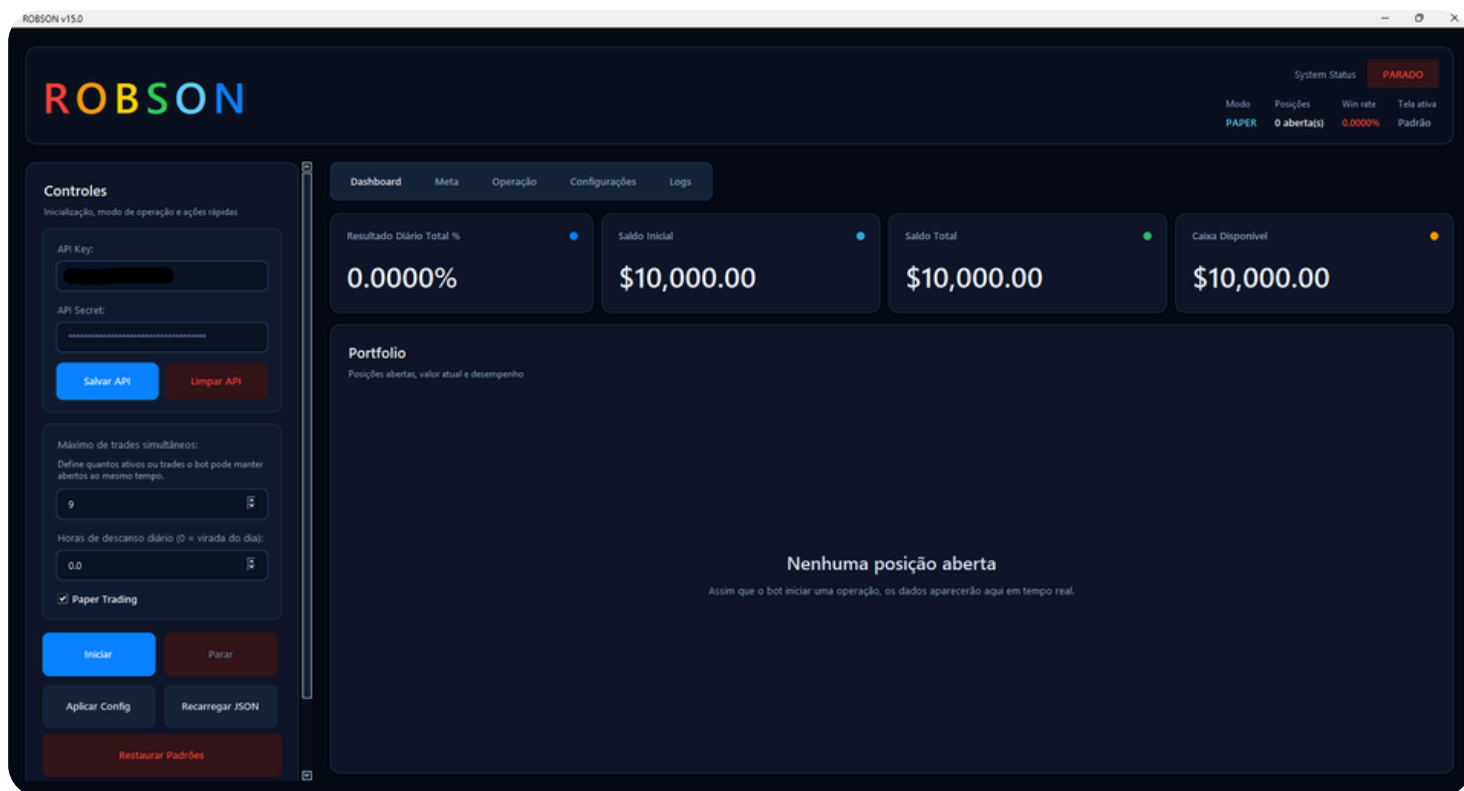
ROBSON v15.0

ROBSON

System Status PARADO

Modo PAPER
Posições 0 aberta(s)
Win rate 0.0000%
Tela ativa Padrão

Controles
Inicialização, modo de operação e ações rápidas

API Key:
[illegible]

API Secret:
••••••••••••••••••••••••••••••••••••••••

Salvar API
Limpar API

Máximo de trades simultâneos:
Define quantos ativos ou trades o bot pode manter abertos ao mesmo tempo.
9

Horas de descanso diário (0 = virada do dia):
0.0

Paper Trading

Iniciar
Parar
Aplicar Config
Recarregar JSON
Restaurar Padrões

Dashboard Meta Operação Configurações Logs

Resultado Diário Total %
0.0000%

Saldo Inicial
$10,000.00

Saldo Total
$10,000.00

Caixa Disponível
$10,000.00

Portfolio
Posições abertas, valor atual e desempenho

Nenhuma posição aberta
Assim que o bot iniciar uma operação, os dados aparecerão aqui em tempo real.